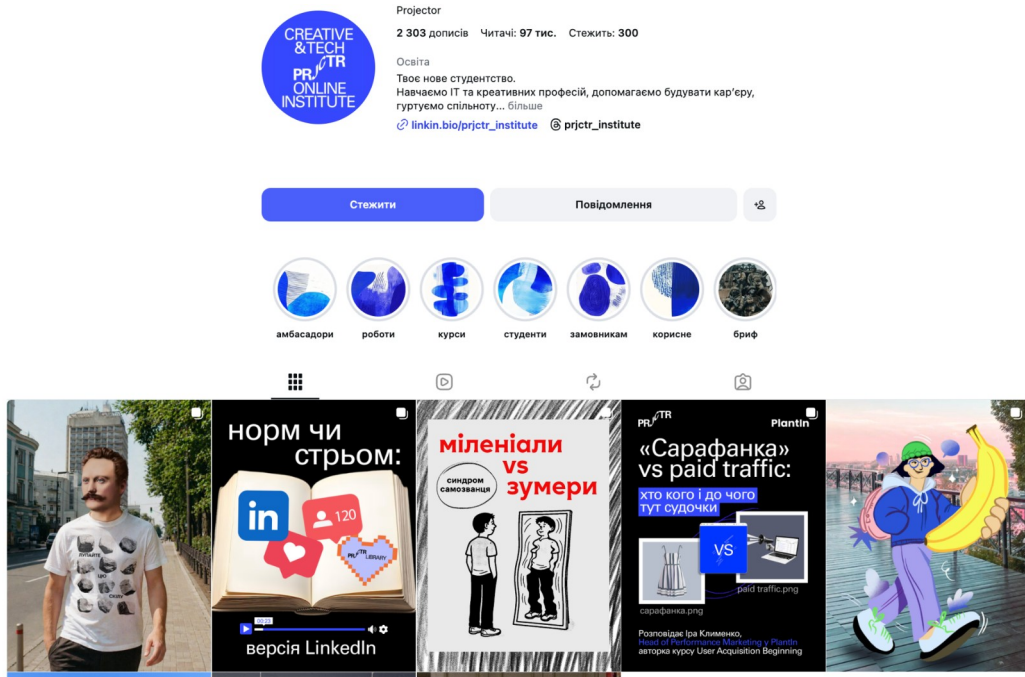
CREATIVE &TECH PRJCTR ONLINE INSTITUTE

Projector

2 303 дописів Читачі: 97 тис. Стежить: 300

Освіта

Твоє нове студентство.
Навчаємо IT та креативних професій, допомагаємо будувати кар'єру, гуртуємо спільноту... більше

linkin.bio/prjctr_institute prjctr_institute

Стежити Повідомлення

амбасадори роботи курси студенти замовникам корисне бриф

норм чи стрьом:

120

PRJCTR LIBRARY

версія LinkedIn

міленіали vs зумери

синдром самозванця

PRJCTR Plantin

«Сарафанка» vs paid traffic:

хто кого і до чого тут судочки

VS

сарафанка.png paid traffic.png

Розповідає Іра Клименко, Head of Performance Marketing у Plantin, авторка курсу User Acquisition Beginning